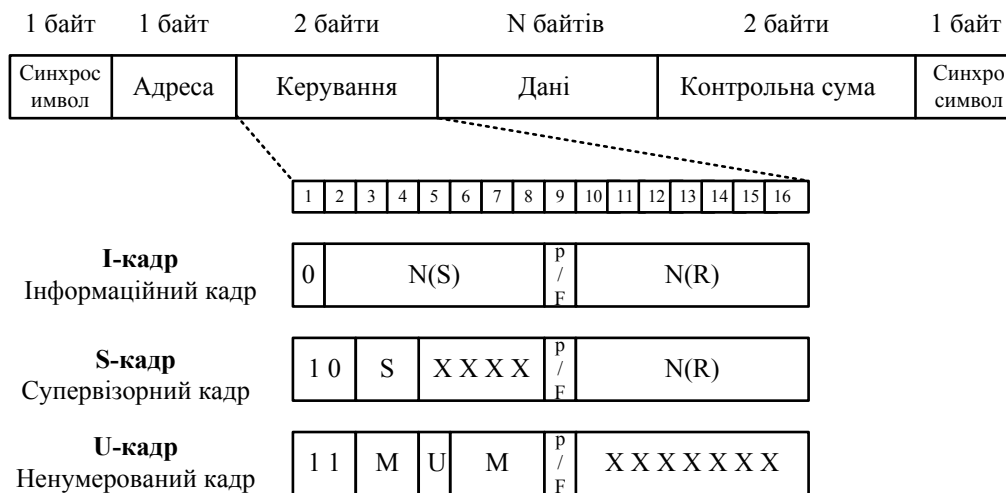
1 байт 1 байт 2 байти N байтів 2 байти 1 байт

| Синхросимвол | Адреса | Керування | Дані | Контрольна сума | Синхросимвол |
|---|---|---|---|---|---|

| 1 | 2 | 3 | 4 | 5 | 6 | 7 | 8 | 9 | 10 | 11 | 12 | 13 | 14 | 15 | 16 |
|---|---|---|---|---|---|---|---|---|---|---|---|---|---|---|---|

**І-кадр**
Інформаційний кадр

| 0 | N(S) | p / F | N(R) |
|---|---|---|---|

**S-кадр**
Супервізорний кадр

| 1 0 | S | X X X X | p / F | N(R) |
|---|---|---|---|---|

**U-кадр**
Ненумерований кадр

| 1 1 | M | U | M | p / F | X X X X X X X |
|---|---|---|---|---|---|